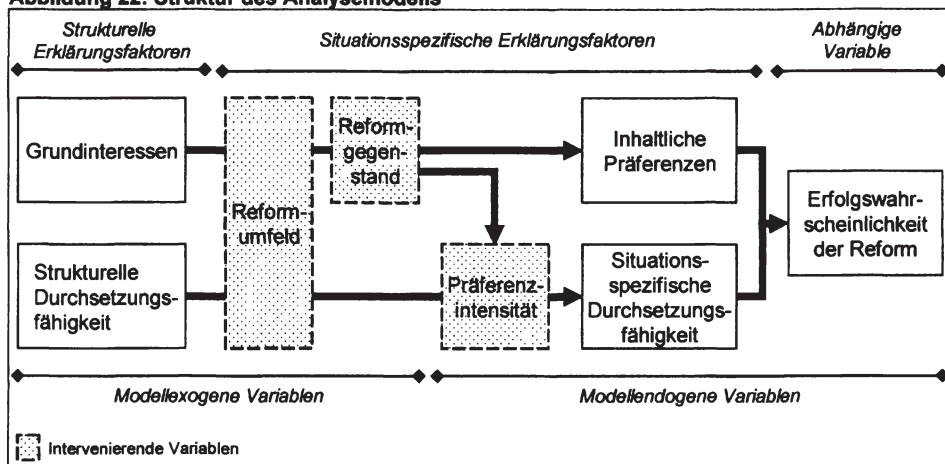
Abbildung 22: Struktur des Analysemodells

Strukturelle Erklärungsfaktoren

Situationsspezifische Erklärungsfaktoren

Abhängige Variable

Grundinteressen

Strukturelle Durchsetzungsfähigkeit

Reformumfeld

Reformgegenstand

Präferenzintensität

Inhaltliche Präferenzen

Situationsspezifische Durchsetzungsfähigkeit

Erfolgswahrscheinlichkeit der Reform

Modellexogene Variablen

Modellendogene Variablen

Intervenierende Variablen